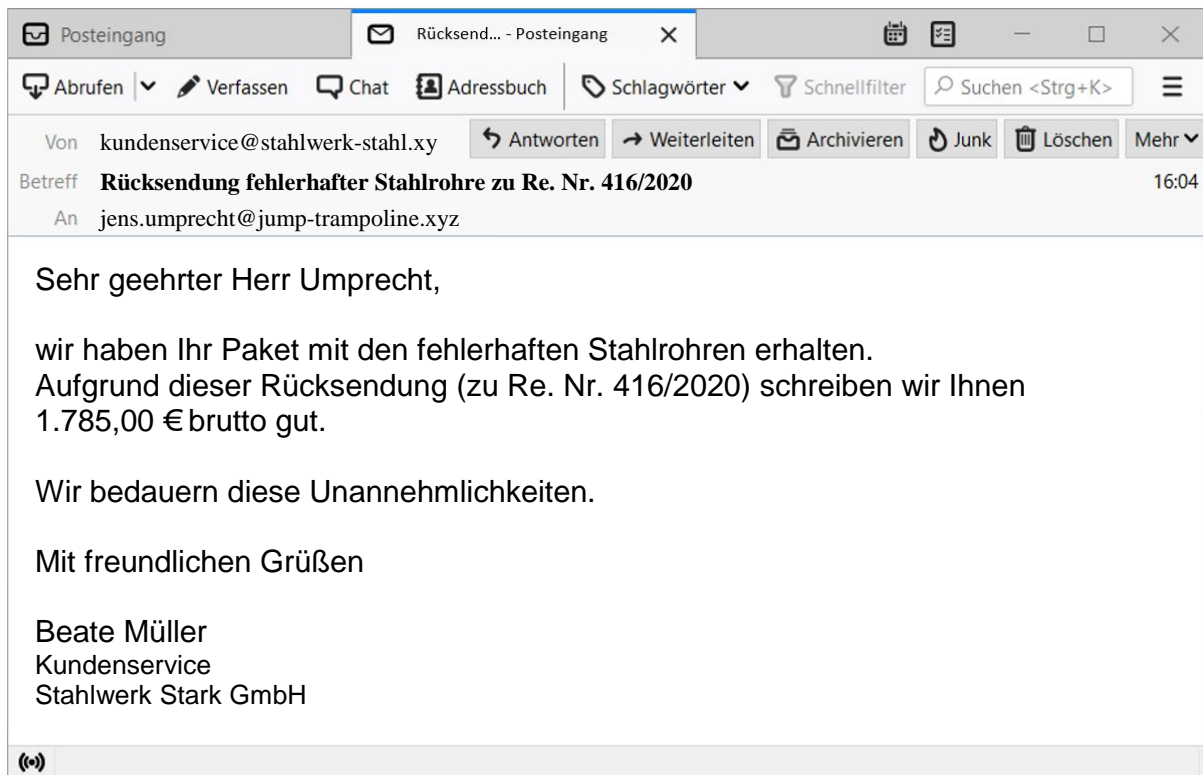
Posteingang
Rücksend... - Posteingang

Abrufen
Verfassen
Chat
Adressbuch
Schlagwörter
Schnellfilter
Suchen <Strg+K>

Von kundenservice@stahlwerk-stahl.xy
Antworten
Weiterleiten
Archivieren
Junk
Löschen
Mehr
Betreff **Rücksendung fehlerhafter Stahlrohre zu Re. Nr. 416/2020** 16:04
An jens.umprecht@jump-trampoline.xyz

Sehr geehrter Herr Umprecht,

wir haben Ihr Paket mit den fehlerhaften Stahlrohren erhalten. Aufgrund dieser Rücksendung (zu Re. Nr. 416/2020) schreiben wir Ihnen 1.785,00 € brutto gut.

Wir bedauern diese Unannehmlichkeiten.

Mit freundlichen Grüßen

Beate Müller
Kundenservice
Stahlwerk Stark GmbH